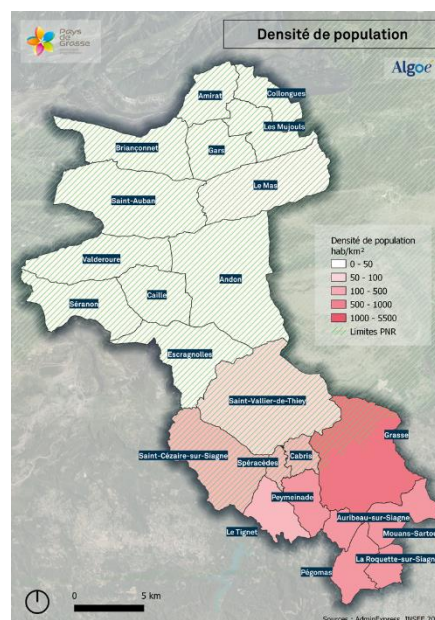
Pays de Grasse

Densité de population

Algoe

Amirat
Collongues
Les Mujouls
Briançonnet
Gars
Le Mas
Saint-Auban
Valderoure
Andon
Caille
Séranon
Escragnolles
Saint-Vallier-de-Thiey
Grasse
Saint-Cézaire-sur-Siagne
Spéracèdes
Cabris
Peymeinade
Le Tignet
Auribeau-sur-Siagne
Mouans-Sarto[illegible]
La Roquette-sur-Siagn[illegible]
Pégomas

Densité de population hab/km²
0 - 50
50 - 100
100 - 500
500 - 1000
1000 - 5500
Limites PNR

0
5 km

Sources : AdminExpress, INSEE 20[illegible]